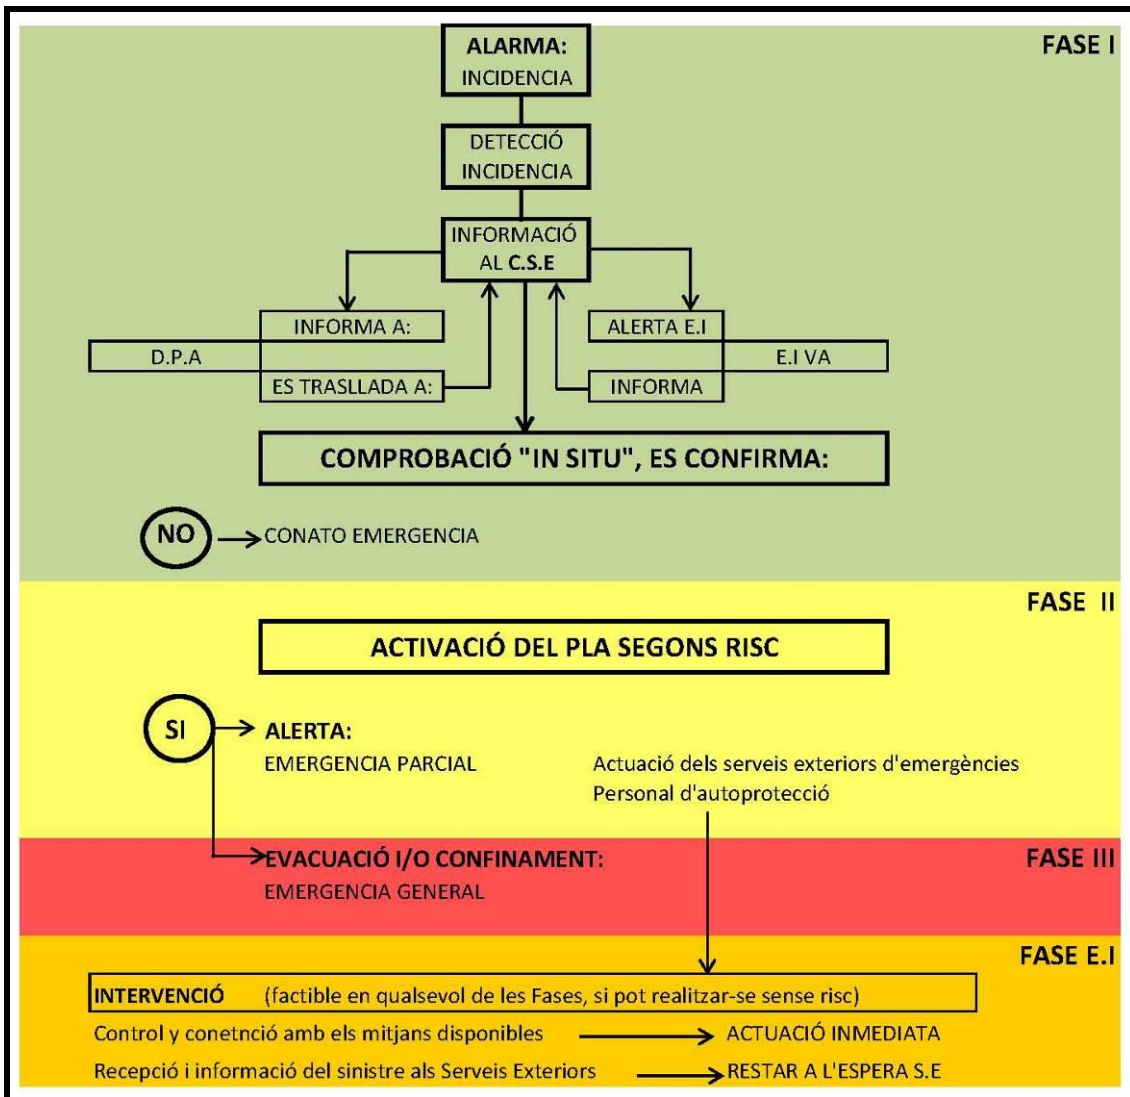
FASE I

ALARMA:
INCIDENCIA

DETECCIÓ
INCIDENCIA

INFORMACIÓ
AL C.S.E

INFORMA A:

D.P.A

ES TRASLLADA A:

ALERTA E.I

E.I VA

INFORMA

COMPROBACIÓ "IN SITU", ES CONFIRMA:

NO → CONATO EMERGENCIA

FASE II

ACTIVACIÓ DEL PLA SEGONS RISC

SI → ALERTA:
EMERGENCIA PARCIAL

Actuació dels serveis exteriors d'emergències
Personal d'autoprotecció

FASE III

EVACUACIÓ I/O CONFINAMENT:
EMERGENCIA GENERAL

FASE E.I

INTERVENCIÓ (factible en qualsevol de les Fases, si pot realitzar-se sense risc)

Control y conetnció amb els mitjans disponibles → ACTUACIÓ INMEDIATA

Recepció i informació del sinistre als Serveis Exteriors → RESTAR A L'ESPERA S.E